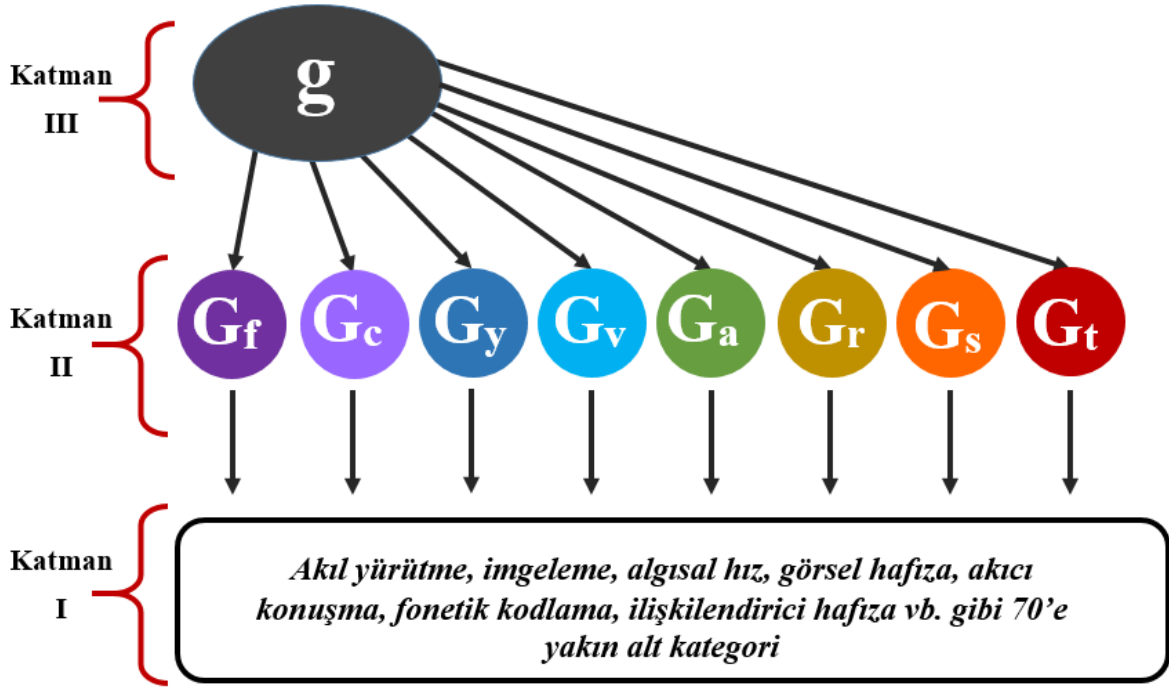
Katman III

g

Katman II

$G_f$ $G_c$ $G_y$ $G_v$ $G_a$ $G_r$ $G_s$ $G_t$

Katman I

Akıl yürütme, imgeleme, algısal hız, görsel hafıza, akıcı konuşma, fonetik kodlama, ilişkilendirici hafıza vb. gibi 70'e yakın alt kategori